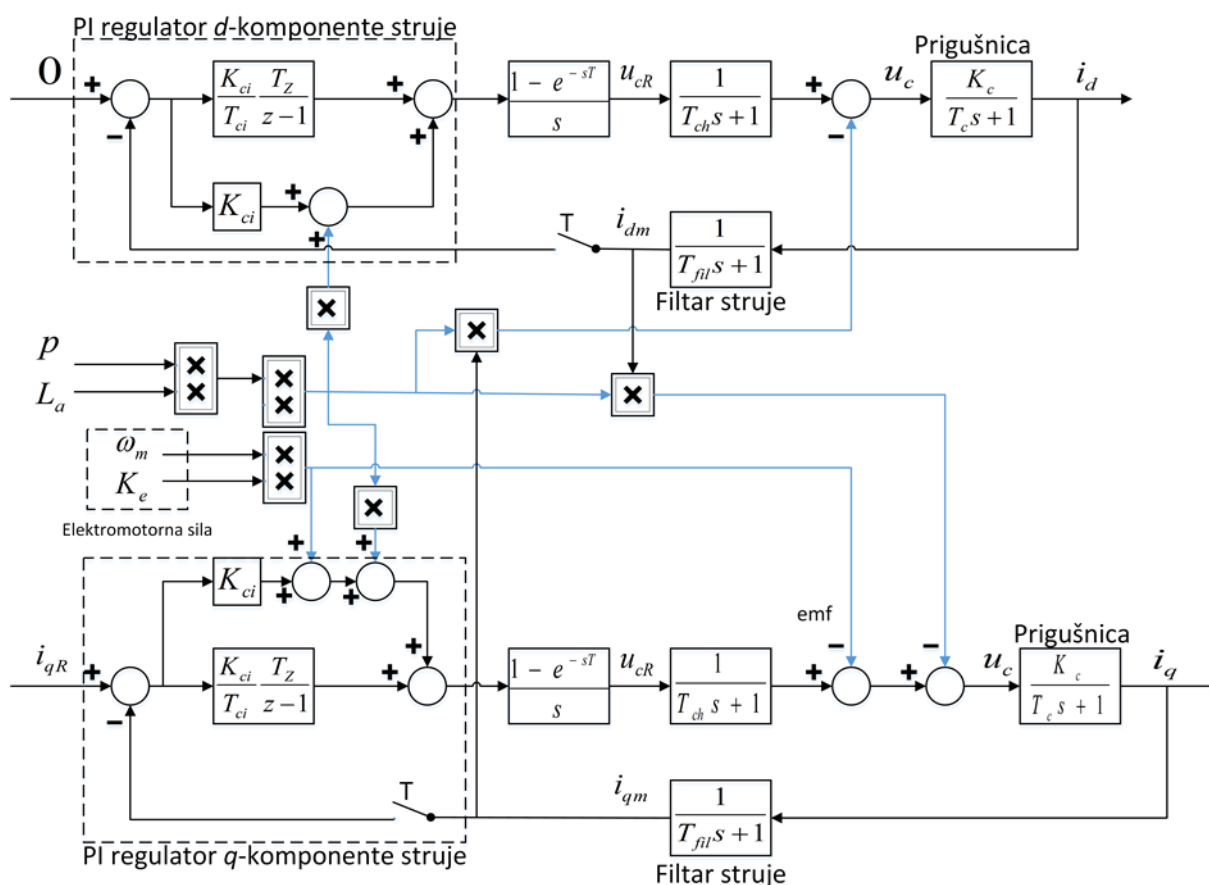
PI regulator d-komponente struje

0

+

−

$\frac{K_{ci}}{T_{ci}} \frac{T_Z}{z-1}$

+

+

$\frac{1-e^{-sT}}{s}$

$u_{cR}$

$\frac{1}{T_{ch}s+1}$

+

−

$u_c$

Prigušnica

$\frac{K_c}{T_c s+1}$

$i_d$

$K_{ci}$

+

+

T

$i_{dm}$

$\frac{1}{T_{fil}s+1}$

Filtar struje

×

×

$p$

$L_a$

×
×

×
×

×

$\omega_m$

$K_e$

×
×

Elektromotorna sila

×

+

+

$K_{ci}$

+

+

emf

Prigušnica

$i_{qR}$

+

−

$\frac{K_{ci}}{T_{ci}} \frac{T_Z}{z-1}$

+

+

$\frac{1-e^{-sT}}{s}$

$u_{cR}$

$\frac{1}{T_{ch}s+1}$

−

+

−

+

$u_c$

$\frac{K_c}{T_c s+1}$

$i_q$

T

$i_{qm}$

$\frac{1}{T_{fil}s+1}$

PI regulator q-komponente struje

Filtar struje